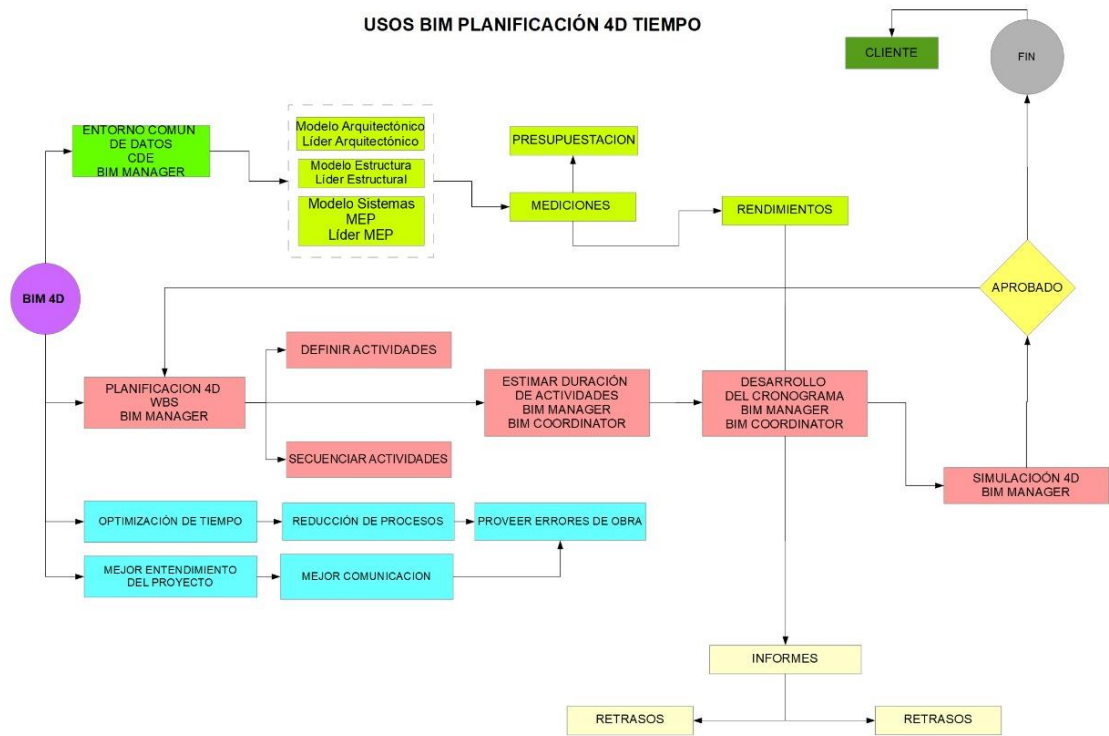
USOS BIM PLANIFICACIÓN 4D TIEMPO

CLIENTE

FIN

ENTORNO COMUN DE DATOS CDE BIM MANAGER

Modelo Arquitectónico Líder Arquitectónico

Modelo Estructura Líder Estructural

Modelo Sistemas MEP Líder MEP

PRESUPUESTACION

MEDICIONES

RENDIMIENTOS

BIM 4D

APROBADO

DEFINIR ACTIVIDADES

PLANIFICACION 4D WBS BIM MANAGER

ESTIMAR DURACIÓN DE ACTIVIDADES BIM MANAGER BIM COORDINATOR

DESARROLLO DEL CRONOGRAMA BIM MANAGER BIM COORDINATOR

SECUENCIAR ACTIVIDADES

SIMULACIOÓN 4D BIM MANAGER

OPTIMIZACIÓN DE TIEMPO

REDUCCIÓN DE PROCESOS

PROVEER ERRORES DE OBRA

MEJOR ENTENDIMIENTO DEL PROYECTO

MEJOR COMUNICACION

INFORMES

RETRASOS

RETRASOS